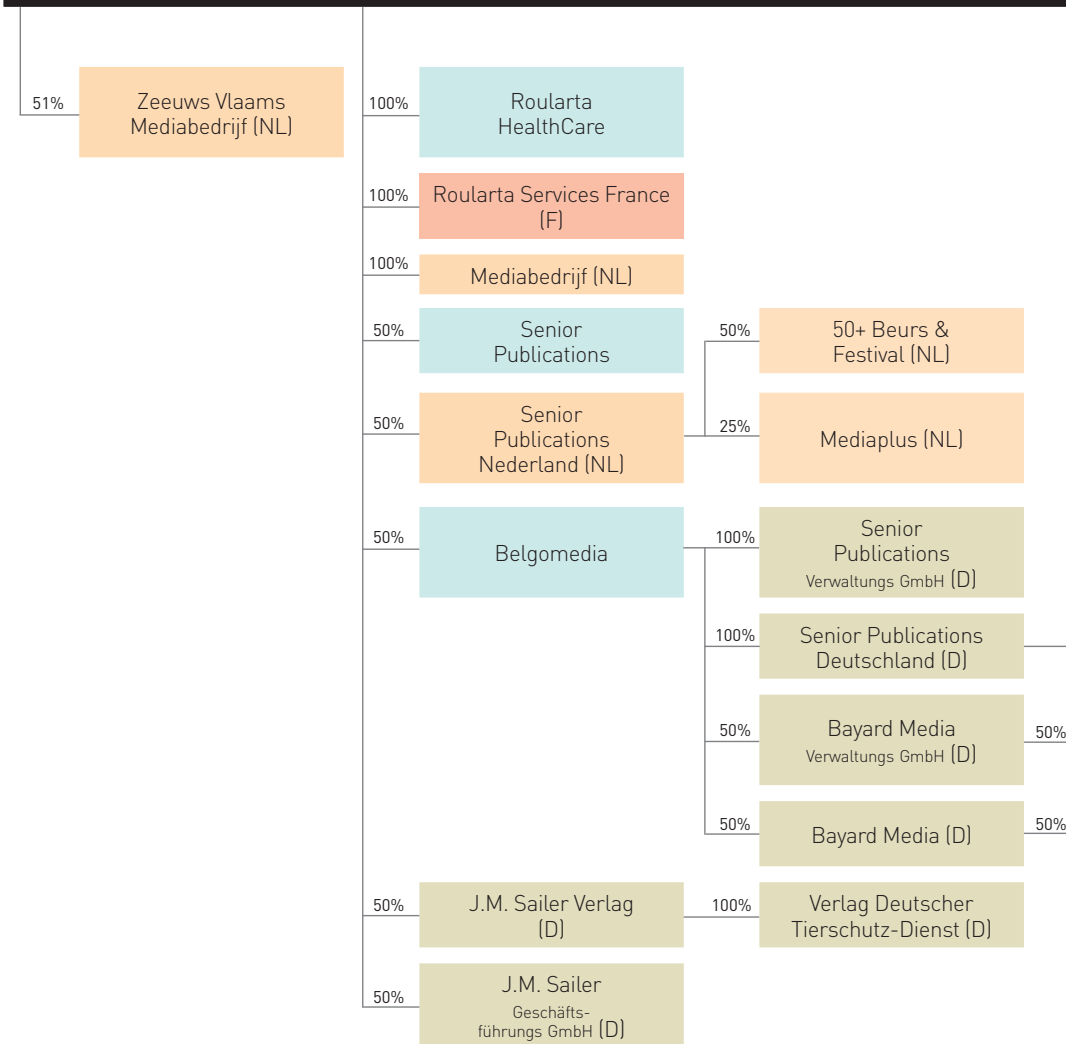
51%
Zeeuws Vlaams Mediabedrijf (NL)

100%
Roularta HealthCare

100%
Roularta Services France (F)

100%
Mediabedrijf (NL)

50%
Senior Publications

50%
50+ Beurs & Festival (NL)

50%
Senior Publications Nederland (NL)

25%
Mediaplus (NL)

50%
Belgomedia

100%
Senior Publications Verwaltungs GmbH (D)

100%
Senior Publications Deutschland (D)

50%
Bayard Media Verwaltungs GmbH (D)

50%

50%
Bayard Media (D)

50%

50%
J.M. Sailer Verlag (D)

100%
Verlag Deutscher Tierschutz-Dienst (D)

50%
J.M. Sailer Geschäftsführungs GmbH (D)